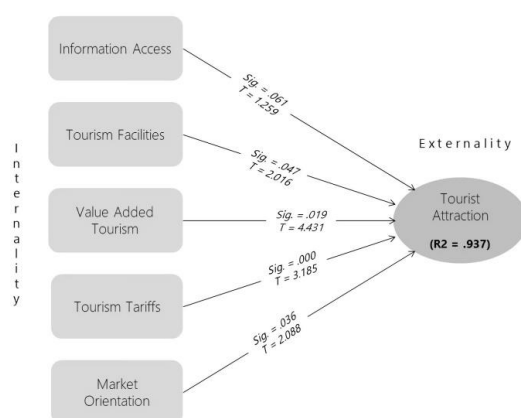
Internality

Information Access

Tourism Facilities

Value Added Tourism

Tourism Tariffs

Market Orientation

Sig. = .061
T = 1.259

Sig. = .047
T = 2.016

Sig. = .019
T = 4.431

Sig. = .000
T = 3.185

Sig. = .036
T = 2.088

Externality

Tourist Attraction

(R2 = .937)